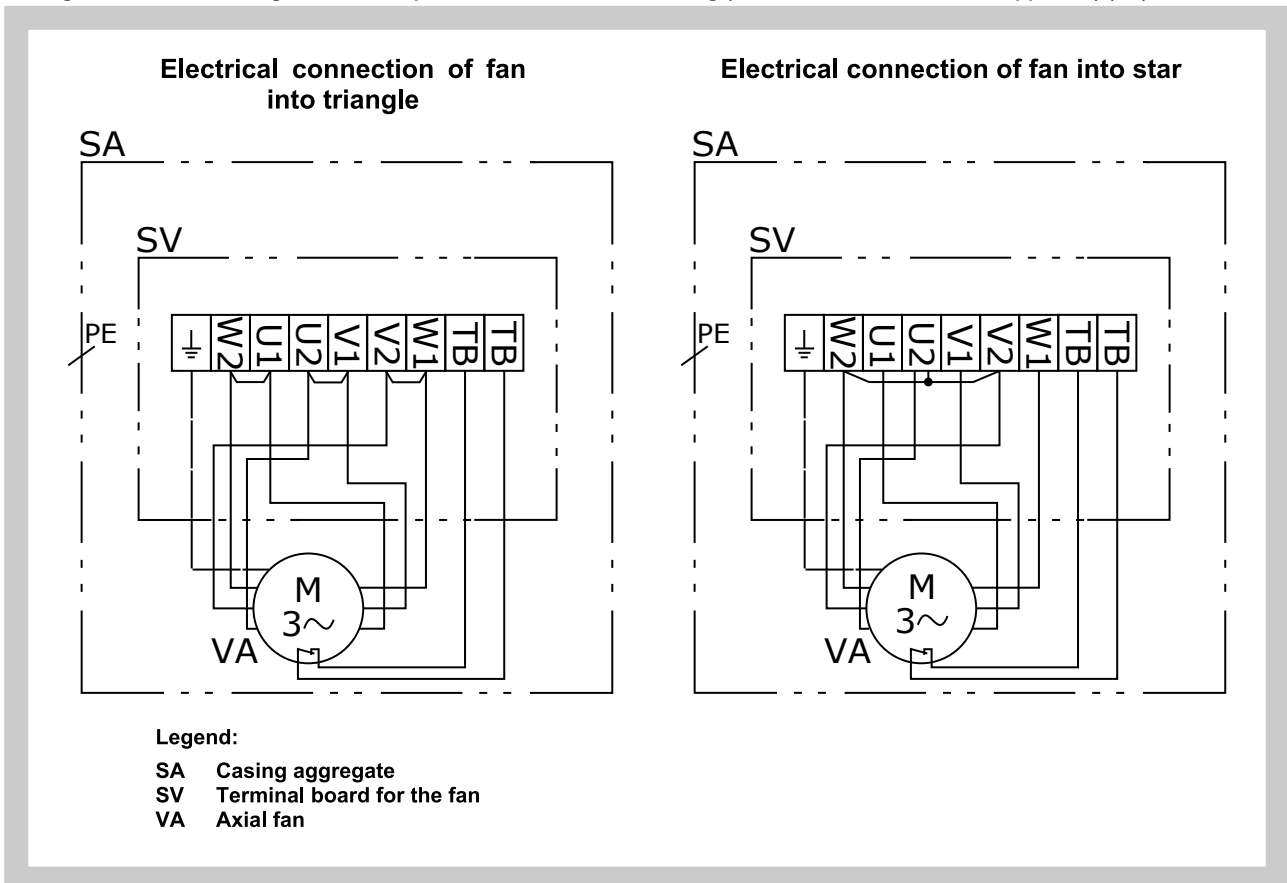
Electrical connection of fan into triangle

SA

SV

PE

⏚ W2 U1 U2 V1 V2 W1 TB TB

M
3~

VA

Electrical connection of fan into star

SA

SV

PE

⏚ W2 U1 U2 V1 V2 W1 TB TB

M
3~

VA

Legend:

SA Casing aggregate
SV Terminal board for the fan
VA Axial fan